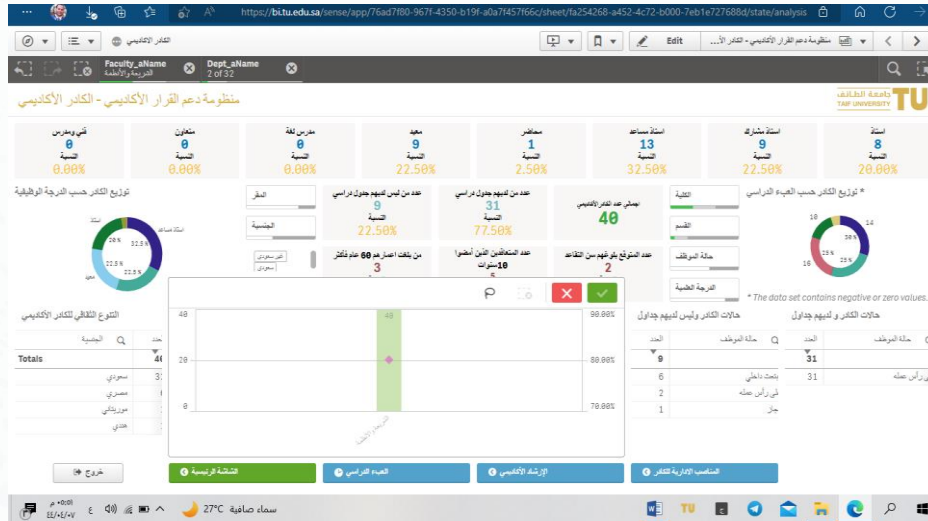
https://bi.tu.edu.sa/sense/app/76ad7f80-967f-4350-b19f-a0a7f457f66c/sheet/fa254268-a452-4c72-b000-7eb1e727688d/state/analysis

الكادر الأكاديمي

منظومة دعم القرار الأكاديمي - الكادر الأ...

Edit

Faculty_aName
الدراسة والأنظمة

Dept_aName
2 of 32

منظومة دعم القرار الأكاديمي - الكادر الأكاديمي

جامعة الطائف
TAIF UNIVERSITY

| أستاذ | أستاذ مشارك | أستاذ مساعد | محاضر | معيد | مدرس لغة | متعاون | فني ومدرس |
|---|---|---|---|---|---|---|---|
| 8 | 9 | 13 | 1 | 9 | 0 | 0 | 0 |
| النسبة | النسبة | النسبة | النسبة | النسبة | النسبة | النسبة | النسبة |
| 20.00% | 22.50% | 32.50% | 2.50% | 22.50% | 0.00% | 0.00% | 0.00% |

توزيع الكادر حسب الدرجة الوظيفية

أستاذ
أستاذ مساعد
32.5%
20%
22.5%
22.5%
معيد

المقر

الجنسية

غير سعودي
سعودي

عدد من ليس لديهم جدول دراسي
9
النسبة
22.50%

عدد من لديهم جدول دراسي
31
النسبة
77.50%

إجمالي عدد الكادر الأكاديمي
40

الكلية

القسم

حالة الموظف

الدرجة العلمية

* توزيع الكادر حسب العبء الدراسي

18
14
38%
25%
23%
16

من بلغت أعمارهم 60 عام فأكثر
3

عدد المتعاقدين الذين أمضوا 10 سنوات
5

عدد المتوقع بلوغهم سن التقاعد
2

* The data set contains negative or zero values.

التنوع الثقافي للكادر الأكاديمي

الجنسية

العدد

Totals
40

سعودي
31

مصري

موريتاني

هندي

40
20
0

40

الدرجة العلمية

90.00%
80.00%
70.00%

حالات الكادر وليس لديهم جداول

العدد
9

حالة الموظف

6
بتعث داخلي

2
على رأس عمله

1
جار

حالات الكادر و لديهم جداول

العدد
31

حالة الموظف

31
على رأس عمله

خروج

الشاشة الرئيسية

العبء الدراسي

الإرشاد الأكاديمي

المناصب الإدارية للكادر

سماء صافية 27°C

ص ٠٠:٥١
٢٤/٠٤/٠٧